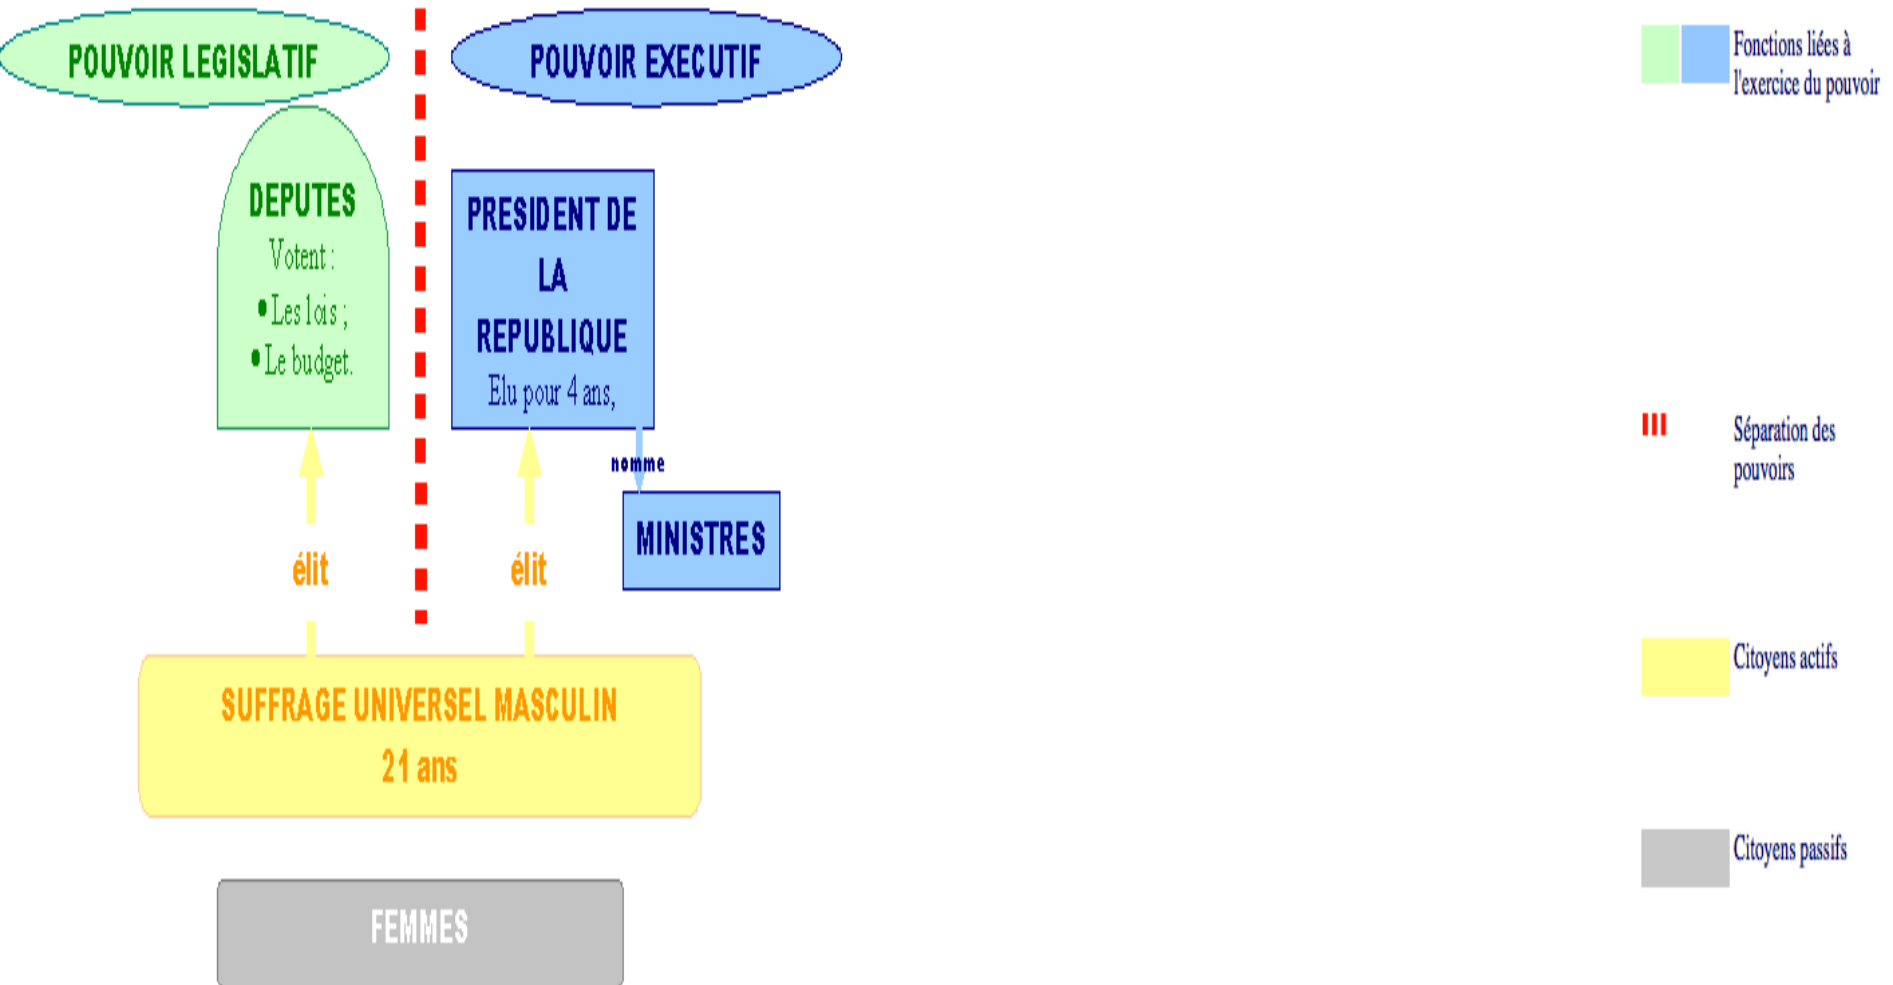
POUVOIR LEGISLATIF

POUVOIR EXECUTIF

DEPUTES
Votent :
• Les lois ;
• Le budget.

PRESIDENT DE LA REPUBLIQUE
Elu pour 4 ans,

nomme

MINISTRES

élit

élit

SUFFRAGE UNIVERSEL MASCULIN
21 ans

FEMMES

Fonctions liées à l'exercice du pouvoir

Séparation des pouvoirs

Citoyens actifs

Citoyens passifs